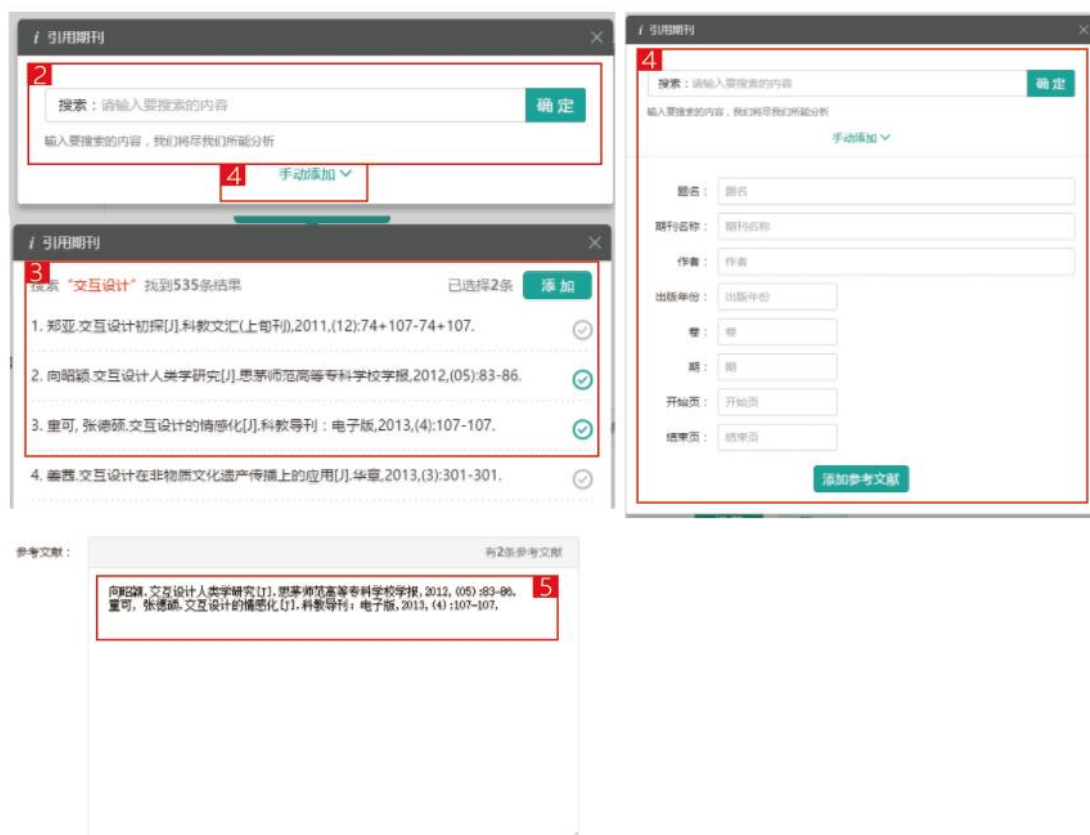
i 引用期刊

2

搜索：请输入要搜索的内容 确定

输入要搜索的内容，我们将尽我们所能分析

4 手动添加

i 引用期刊

3

搜索"交互设计"找到535条结果 已选择2条 添加

1. 郑亚.交互设计初探[J].科教文汇(上旬刊),2011,(12):74+107-74+107.

2. 向昭颖.交互设计人类学研究[J].思茅师范高等专科学校学报,2012,(05):83-86.

3. 童可, 张德硕.交互设计的情感化[J].科教导刊：电子版,2013,(4):107-107.

4. 姜茜.交互设计在非物质文化遗产传播上的应用[J].华章,2013,(3):301-301.

i 引用期刊

4

搜索：请输入要搜索的内容 确定

输入要搜索的内容，我们将尽我们所能分析

手动添加

题名： 题名

期刊名称： 期刊名称

作者： 作者

出版年份： 出版年份

卷： 卷

期： 期

开始页： 开始页

结束页： 结束页

添加参考文献

参考文献： 有2条参考文献

5

向昭颖.交互设计人类学研究[J].思茅师范高等专科学校学报,2012,(05):83-86.
童可, 张德硕.交互设计的情感化[J].科教导刊：电子版,2013,(4):107-107.